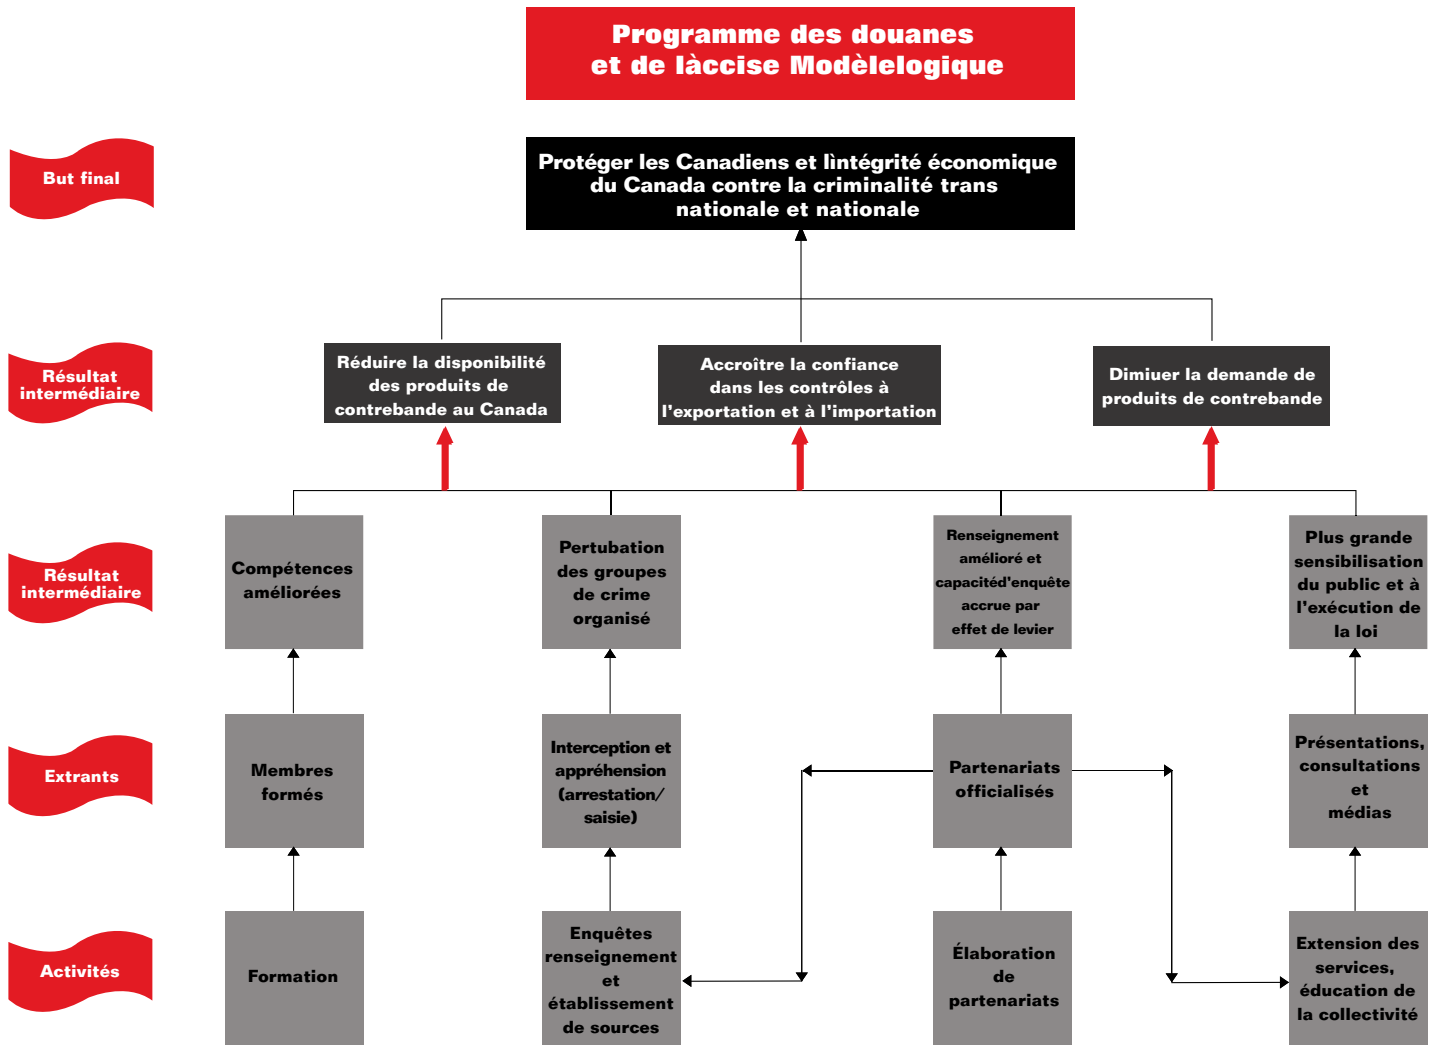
Programme des douanes et de làccise Modèlelogique

But final

Protéger les Canadiens et lìntégrité économique du Canada contre la criminalité trans nationale et nationale

Résultat intermédiaire

Réduire la disponibilité des produits de contrebande au Canada

Accroître la confiance dans les contrôles à l'exportation et à l'importation

Dimiuer la demande de produits de contrebande

Résultat intermédiaire

Compétences améliorées

Pertubation des groupes de crime organisé

Renseignement amélioré et capacitéd'enquête accrue par effet de levier

Plus grande sensibilisation du public et à l'exécution de la loi

Extrants

Membres formés

Interception et appréhension (arrestation/ saisie)

Partenariats officialisés

Présentations, consultations et médias

Activités

Formation

Enquêtes renseignement et établissement de sources

Élaboration de partenariats

Extension des services, éducation de la collectivité